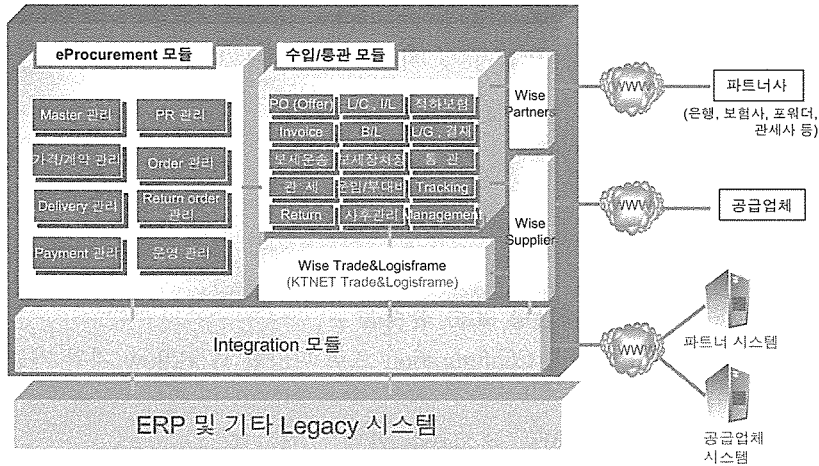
eProcurement 모듈

Master 관리
PR 관리
가격/계약 관리
Order 관리
Delivery 관리
Return order 관리
Payment 관리
운영 관리

수입/통관 모듈

PO (Offer)
L/C, I/L
적하보험
Invoice
B/L
L/G, 결제
보세운송
보세장치장
통 관
관 세
운임/부대비
Tracking
Return
사후관리
Management

Wise Trade&Logisframe
(KTNET Trade&Logisframe)

Wise Partners

Wise Supplier

Integration 모듈

ERP 및 기타 Legacy 시스템

WWW
파트너사
(은행, 보험사, 포워더, 관세사 등)

WWW
공급업체

WWW
파트너 시스템
공급업체 시스템